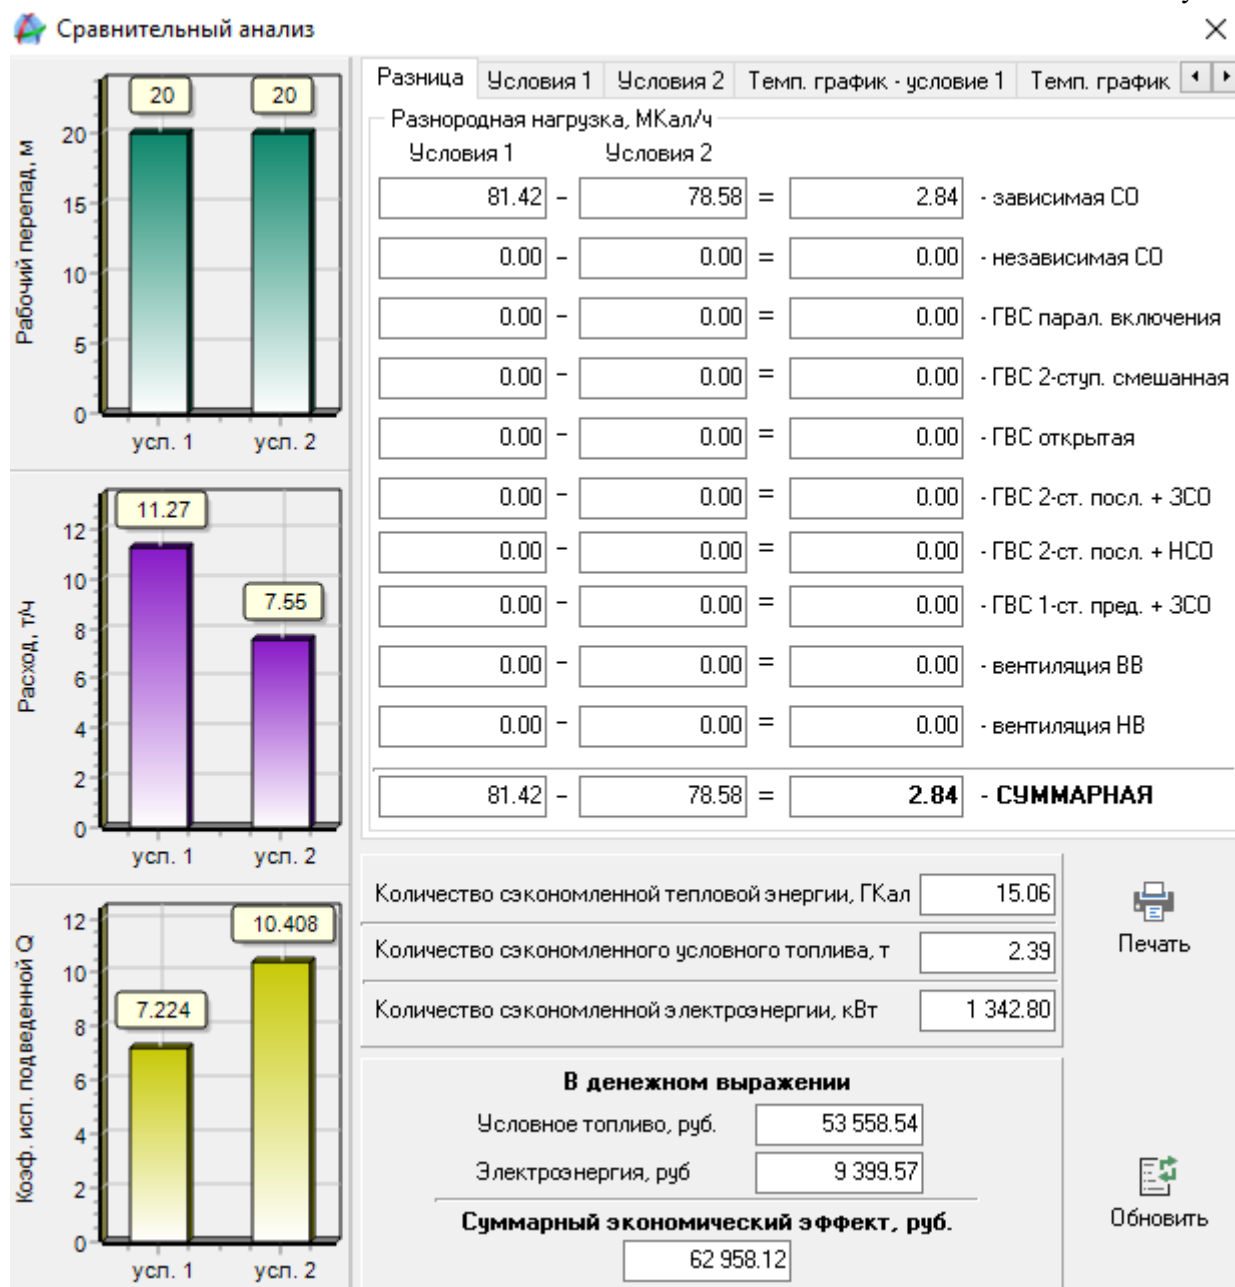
Сравнительный анализ

Рабочий перепад, м
20 20
20
15
10
5
0
усл. 1 усл. 2

Расход, т/ч
11.27
7.55
12
10
8
6
4
2
0
усл. 1 усл. 2

Коэф. исп. подведенной Q
10.408
7.224
12
10
8
6
4
2
0
усл. 1 усл. 2

Разница | Условия 1 | Условия 2 | Темп. график - условие 1 | Темп. график

Разнородная нагрузка, МКал/ч

| Условия 1 | | Условия 2 | | | |
|---|---|---|---|---|---|
| 81.42 | – | 78.58 | = | 2.84 | - зависимая СО |
| 0.00 | – | 0.00 | = | 0.00 | - независимая СО |
| 0.00 | – | 0.00 | = | 0.00 | - ГВС парал. включения |
| 0.00 | – | 0.00 | = | 0.00 | - ГВС 2-ступ. смешанная |
| 0.00 | – | 0.00 | = | 0.00 | - ГВС открытая |
| 0.00 | – | 0.00 | = | 0.00 | - ГВС 2-ст. посл. + ЗСО |
| 0.00 | – | 0.00 | = | 0.00 | - ГВС 2-ст. посл. + НСО |
| 0.00 | – | 0.00 | = | 0.00 | - ГВС 1-ст. пред. + ЗСО |
| 0.00 | – | 0.00 | = | 0.00 | - вентиляция ВВ |
| 0.00 | – | 0.00 | = | 0.00 | - вентиляция НВ |
| 81.42 | – | 78.58 | = | 2.84 | - СУММАРНАЯ |

Количество сэкономленной тепловой энергии, ГКал 15.06
Количество сэкономленного условного топлива, т 2.39
Количество сэкономленной электроэнергии, кВт 1 342.80

Печать

В денежном выражении
Условное топливо, руб. 53 558.54
Электроэнергия, руб 9 399.57

Суммарный экономический эффект, руб.
62 958.12

Обновить